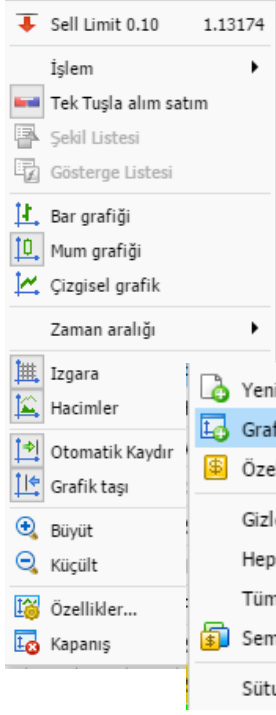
Sell Limit 0.10 1.13174

İşlem

Tek Tuşla alım satım

Şekil Listesi

Gösterge Listesi

Bar grafiği

Mum grafiği

Çizgisel grafik

Zaman aralığı

Izgara

Hacimler

Otomatik Kaydır

Grafik taşı

Büyüt

Küçült

Özellikler...

Kapanış

Yeni

Graf

Öze

Gizl

Hep

Tüm

Sem

Sütu